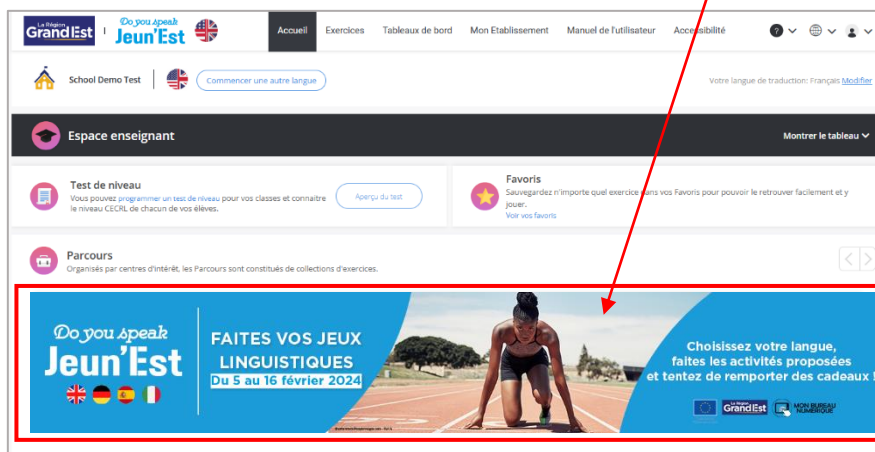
La Région Grand Est | Do you speak Jeun'Est

Accueil Exercices Tableaux de bord Mon Etablissement Manuel de l'utilisateur Accessibilité

School Demo Test Commencer une autre langue

Votre langue de traduction: Français Modifier

Espace enseignant

Montrer le tableau

Test de niveau
Vous pouvez programmer un test de niveau pour vos classes et connaitre le niveau CECRL de chacun de vos élèves.

Aperçu du test

Favoris
Sauvegardez n'importe quel exercice dans vos Favoris pour pouvoir le retrouver facilement et y jouer.
Voir vos favoris

Parcours
Organisés par centres d'intérêt, les Parcours sont constitués de collections d'exercices.

Do you speak Jeun'Est

FAITES VOS JEUX LINGUISTIQUES
Du 5 au 16 février 2024

Choisissez votre langue, faites les activités proposées et tentez de remporter des cadeaux !

La Région Grand Est MON BUREAU NUMÉRIQUE